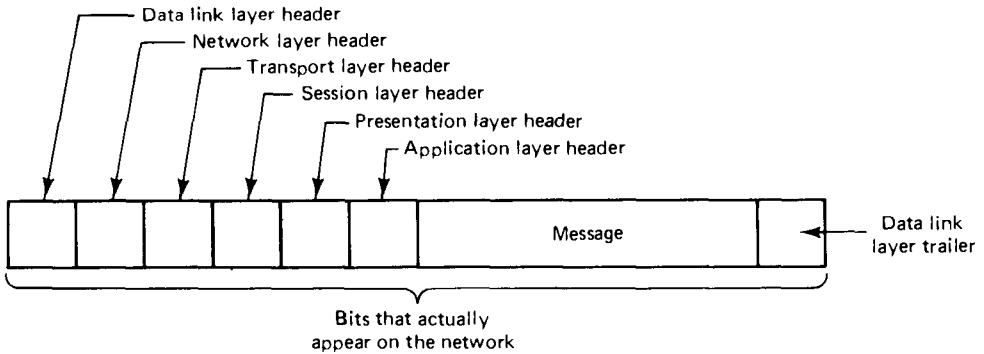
Data link layer header
Network layer header
Transport layer header
Session layer header
Presentation layer header
Application layer header

Message

Data link layer trailer

Bits that actually appear on the network